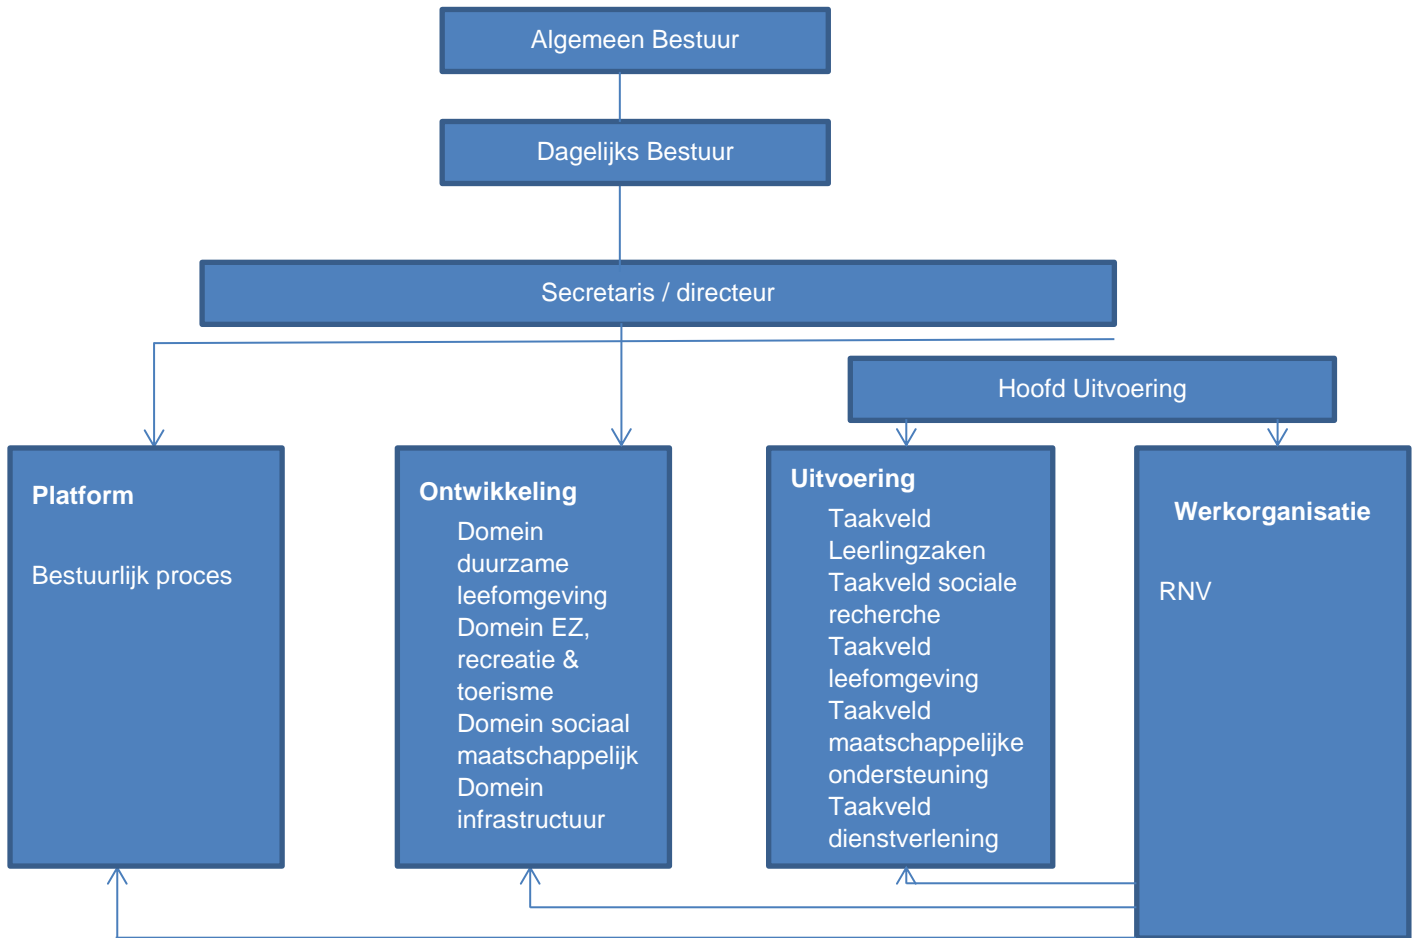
Algemeen Bestuur

Dagelijks Bestuur

Secretaris / directeur

Hoofd Uitvoering

Platform

Bestuurlijk proces

Ontwikkeling

Domein duurzame leefomgeving
Domein EZ, recreatie & toerisme
Domein sociaal maatschappelijk
Domein infrastructuur

Uitvoering

Taakveld Leerlingzaken
Taakveld sociale recherche
Taakveld leefomgeving
Taakveld maatschappelijke ondersteuning
Taakveld dienstverlening

Werkorganisatie

RNV